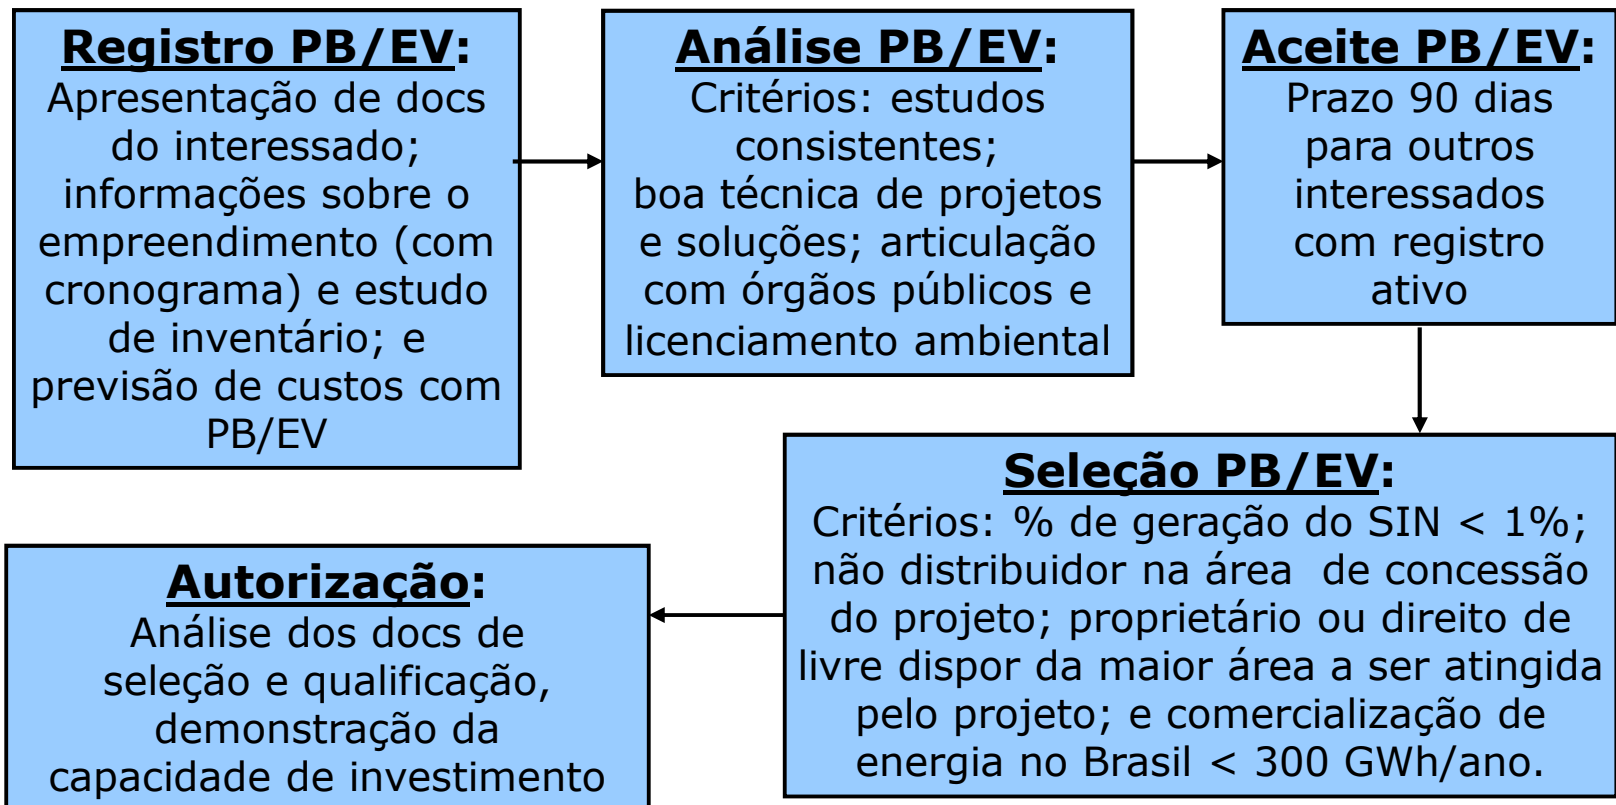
Registro PB/EV:
Apresentação de docs do interessado; informações sobre o empreendimento (com cronograma) e estudo de inventário; e previsão de custos com PB/EV

Análise PB/EV:
Critérios: estudos consistentes; boa técnica de projetos e soluções; articulação com órgãos públicos e licenciamento ambiental

Aceite PB/EV:
Prazo 90 dias para outros interessados com registro ativo

Seleção PB/EV:
Critérios: % de geração do SIN < 1%; não distribuidor na área de concessão do projeto; proprietário ou direito de livre dispor da maior área a ser atingida pelo projeto; e comercialização de energia no Brasil < 300 GWh/ano.

Autorização:
Análise dos docs de seleção e qualificação, demonstração da capacidade de investimento